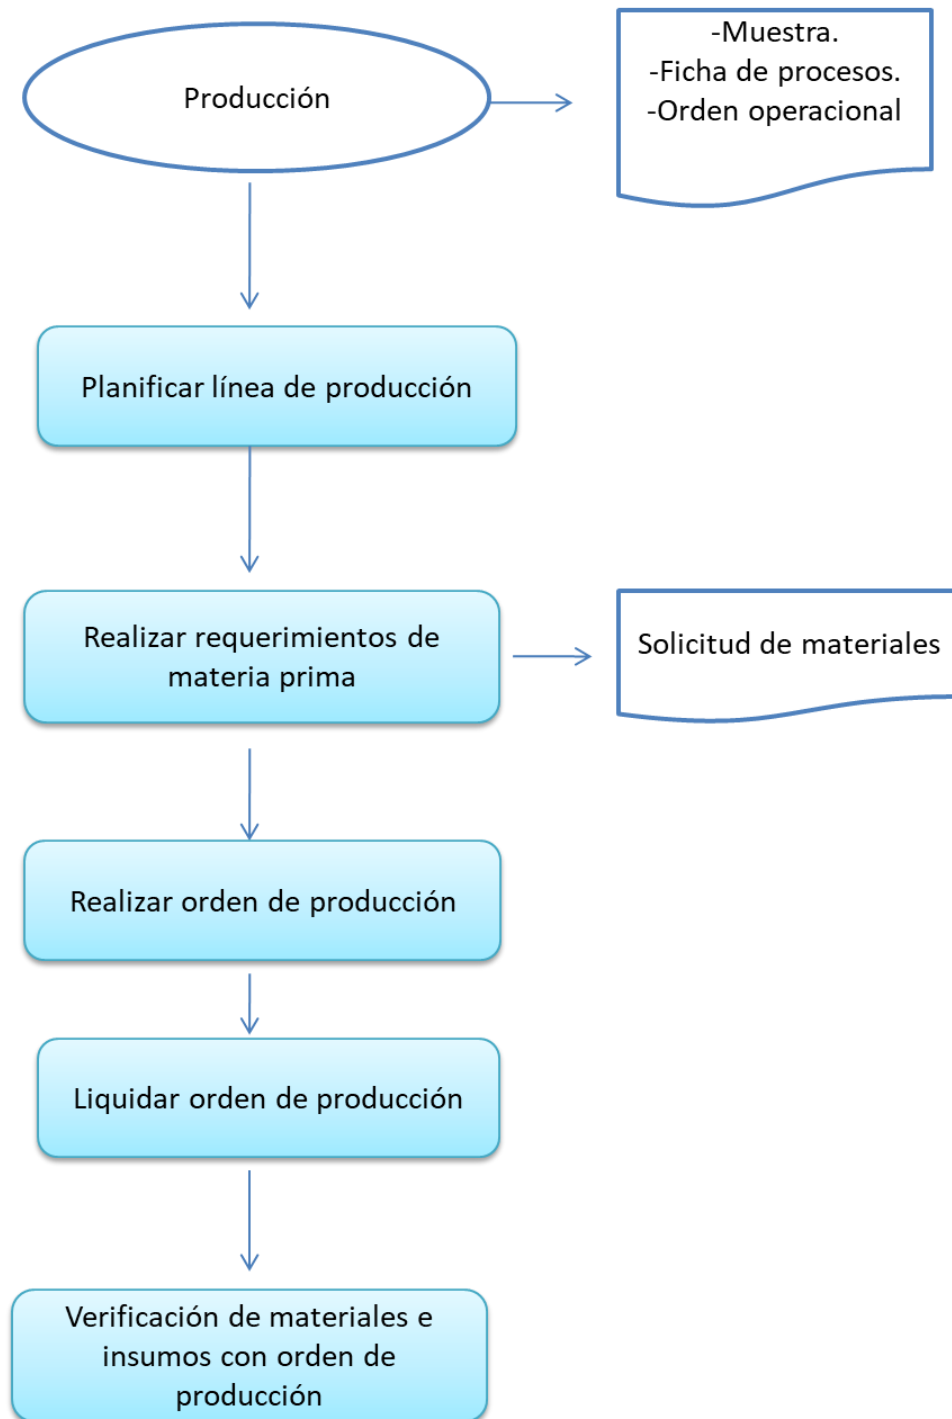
Producción

-Muestra.
-Ficha de procesos.
-Orden operacional

Planificar línea de producción

Realizar requerimientos de materia prima

Solicitud de materiales

Realizar orden de producción

Liquidar orden de producción

Verificación de materiales e insumos con orden de producción